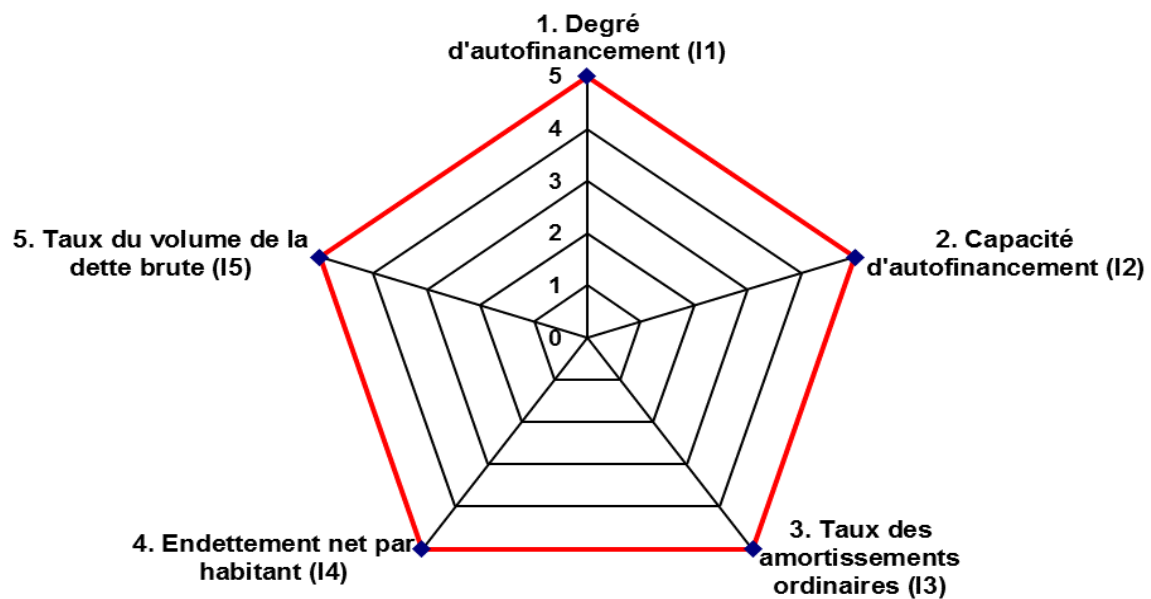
1. Degré d'autofinancement (I1)

5
4
3
2
1
0

2. Capacité d'autofinancement (I2)

3. Taux des amortissements ordinaires (I3)

4. Endettement net par habitant (I4)

5. Taux du volume de la dette brute (I5)